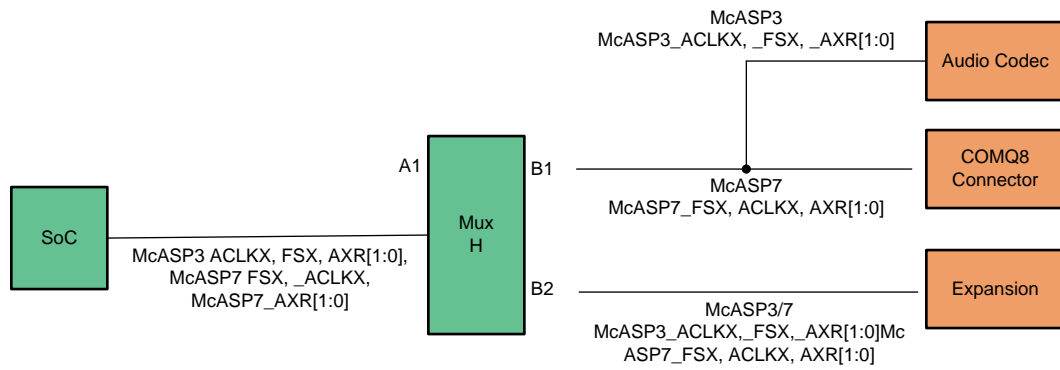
McASP3
McASP3_ACLKX, _FSX, _AXR[1:0]

Audio Codec

A1

B1

COMQ8 Connector

McASP7
McASP7_FSX, ACLKX, AXR[1:0]

SoC

Mux H

McASP3 ACLKX, FSX, AXR[1:0], McASP7 FSX, _ACLKX, McASP7_AXR[1:0]

B2

Expansion

McASP3/7
McASP3_ACLKX,_FSX,_AXR[1:0]Mc ASP7_FSX, ACLKX, AXR[1:0]